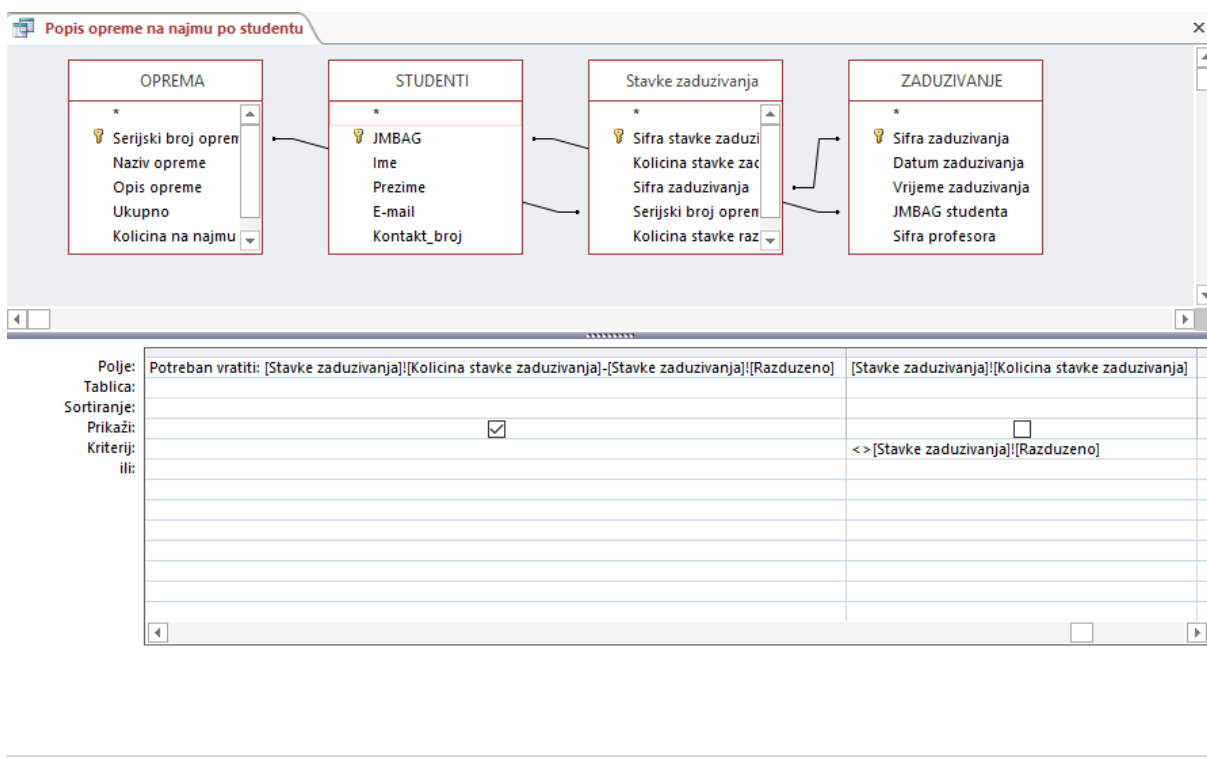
Popis opreme na najmu po studentu

OPREMA
*
Serijski broj oprem
Naziv opreme
Opis opreme
Ukupno
Kolicina na najmu

STUDENTI
*
JMBAG
Ime
Prezime
E-mail
Kontakt_broj

Stavke zaduzivanja
*
Sifra stavke zaduzi
Kolicina stavke zad
Sifra zaduzivanja
Serijski broj oprem
Kolicina stavke raz

ZADUZIVANJE
*
Sifra zaduzivanja
Datum zaduzivanja
Vrijeme zaduzivanja
JMBAG studenta
Sifra profesora

| | | |
|---|---|---|
| Polje: | Potreban vratiti: [Stavke zaduzivanja]![Kolicina stavke zaduzivanja]-[Stavke zaduzivanja]![Razduzeno] | [Stavke zaduzivanja]![Kolicina stavke zaduzivanja] |
| Tablica: | | |
| Sortiranje: | | |
| Prikaži: | ☑ | ☐ |
| Kriterij: | | <>[Stavke zaduzivanja]![Razduzeno] |
| ili: | | |